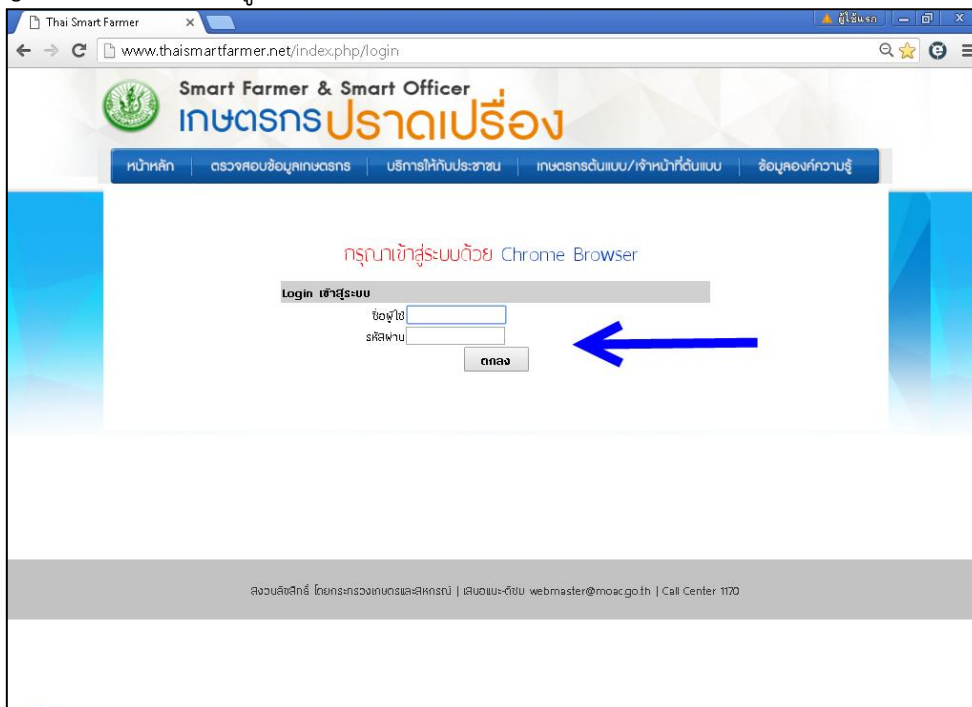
Thai Smart Farmer

ผู้ใช้แรก

www.thaismartfarmer.net/index.php/login

Smart Farmer & Smart Officer

เกษตรกรปราดเปรื่อง

หน้าหลัก | ตรวจสอบข้อมูลเกษตรกร | บริการให้กับประชาชน | เกษตรกรต้นแบบ/เจ้าหน้าที่ต้นแบบ | ข้อมูลองค์ความรู้

กรุณาเข้าสู่ระบบด้วย Chrome Browser

Login เข้าสู่ระบบ

ชื่อผู้ใช้

รหัสผ่าน

ตกลง

สงวนลิขสิทธิ์ โดยกระทรวงเกษตรและสหกรณ์ | เสนอแนะติชม webmaster@moac.go.th | Call Center 1170